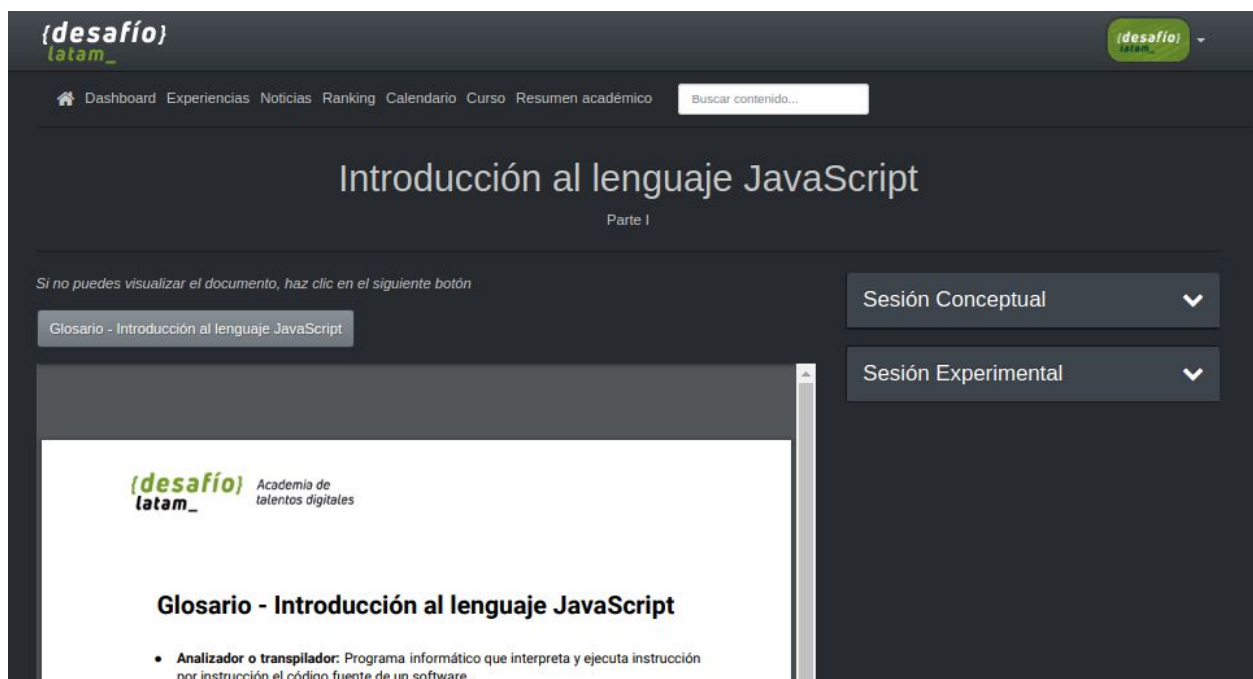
{desafío}
latam_

{desafío}
latam_

Dashboard Experiencias Noticias Ranking Calendario Curso Resumen académico

Buscar contenido...

Introducción al lenguaje JavaScript

Parte I

Si no puedes visualizar el documento, haz clic en el siguiente botón

Glosario - Introducción al lenguaje JavaScript

Sesión Conceptual

Sesión Experimental

{desafío}
latam_
Academia de talentos digitales

Glosario - Introducción al lenguaje JavaScript

• Analizador o transpilador: Programa informático que interpreta y ejecuta instrucción por instrucción el código fuente de un software